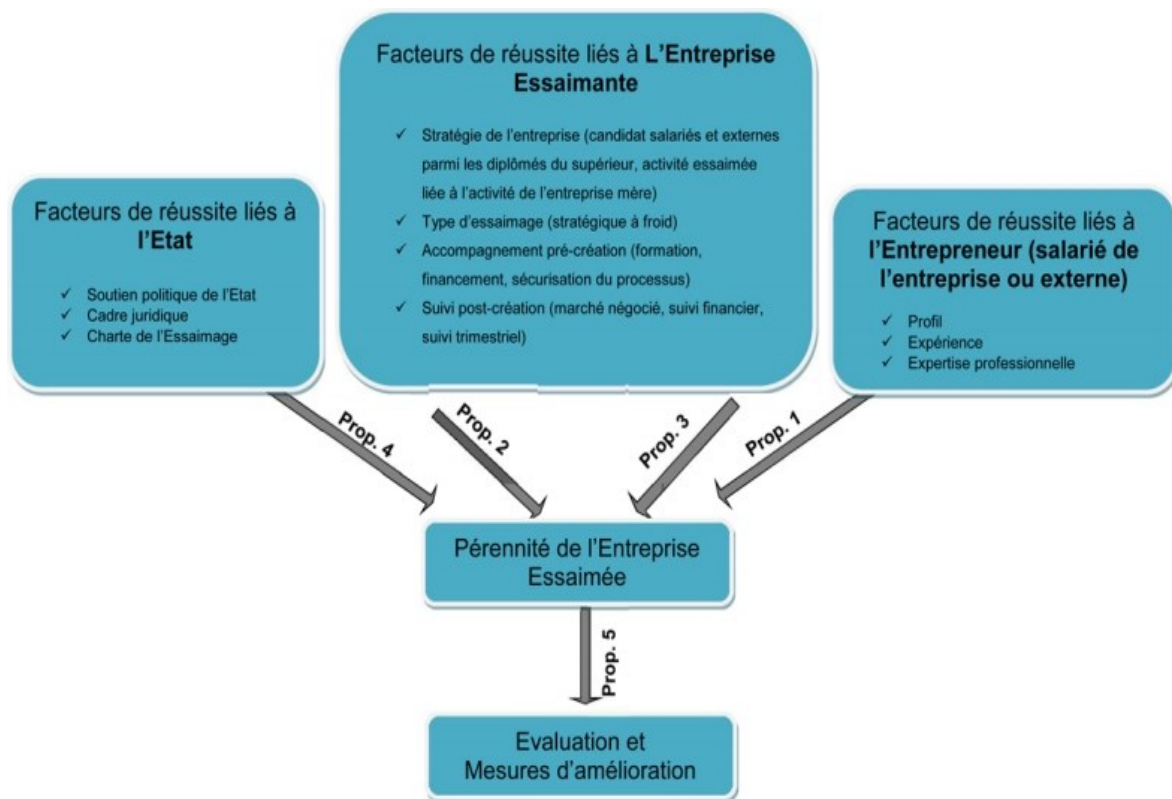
Facteurs de réussite liés à **L'Entreprise Essaimante**

✓ Stratégie de l'entreprise (candidat salariés et externes parmi les diplômés du supérieur, activité essaimée liée à l'activité de l'entreprise mère)
✓ Type d'essaimage (stratégique à froid)
✓ Accompagnement pré-création (formation, financement, sécurisation du processus)
✓ Suivi post-création (marché négocié, suivi financier, suivi trimestriel)

Facteurs de réussite liés à **l'Etat**

✓ Soutien politique de l'Etat
✓ Cadre juridique
✓ Charte de l'Essaimage

Facteurs de réussite liés à **l'Entrepreneur (salarié de l'entreprise ou externe)**

✓ Profil
✓ Expérience
✓ Expertise professionnelle

Prop. 4

Prop. 2

Prop. 3

Prop. 1

Pérennité de l'Entreprise Essaimée

Prop. 5

Evaluation et Mesures d'amélioration